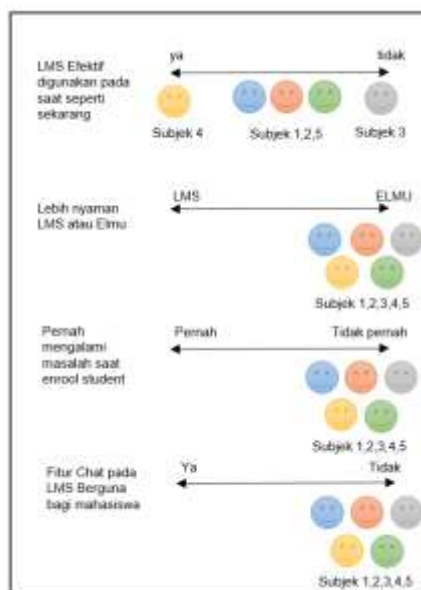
LMS Efektif digunakan pada saat seperti sekarang

ya

tidak

Subjek 4

Subjek 1,2,5

Subjek 3

Lebih nyaman LMS atau Elmu

LMS

ELMU

Subjek 1,2,3,4,5

Pernah mengalami masalah saat enrool student

Pernah

Tidak pernah

Subjek 1,2,3,4,5

Fitur Chat pada LMS Berguna bagi mahasiswa

Ya

Tidak

Subjek 1,2,3,4,5